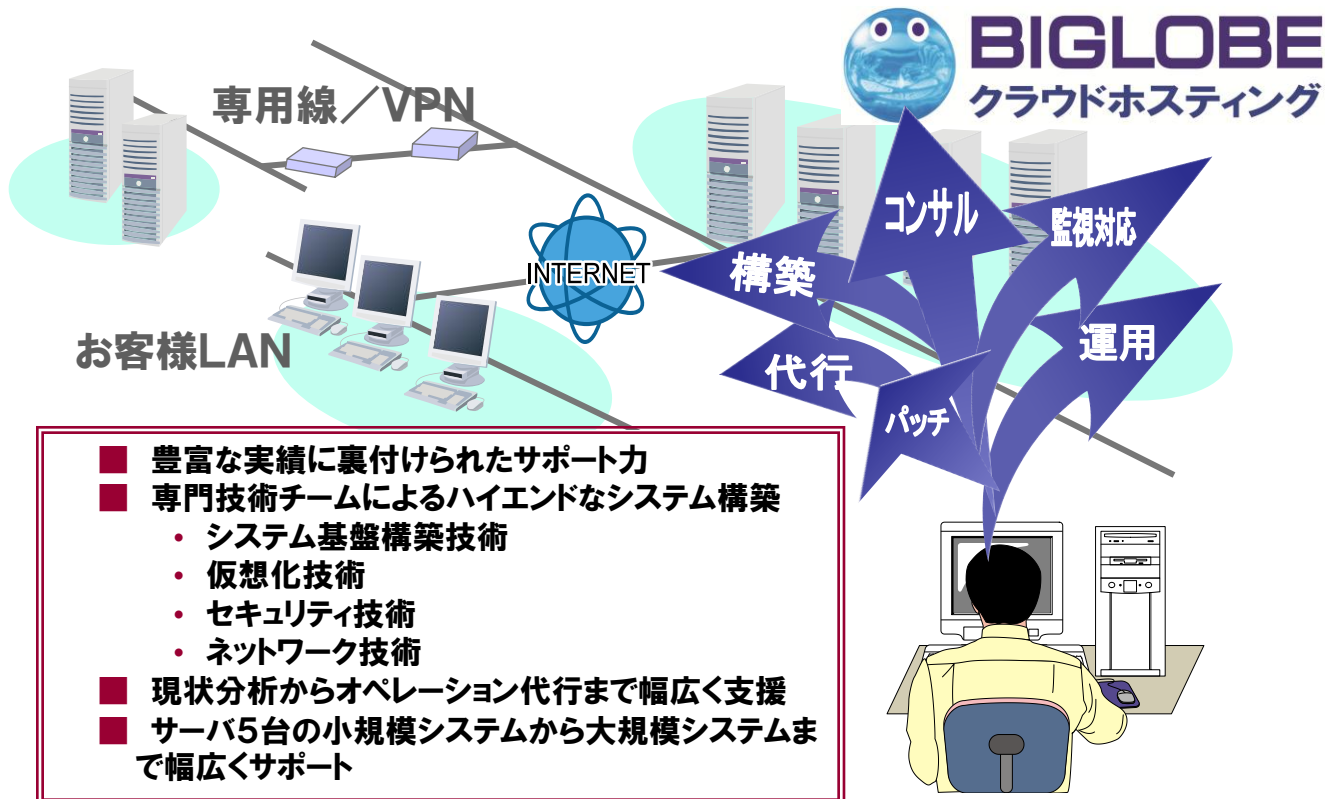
BIGLOBE
クラウドホスティング

専用線／VPN

INTERNET

お客様LAN

構築
コンサル
監視対応
運用
代行
パッチ

■ 豊富な実績に裏付けられたサポート力
■ 専門技術チームによるハイエンドなシステム構築
• システム基盤構築技術
• 仮想化技術
• セキュリティ技術
• ネットワーク技術
■ 現状分析からオペレーション代行まで幅広く支援
■ サーバ5台の小規模システムから大規模システムまで幅広くサポート